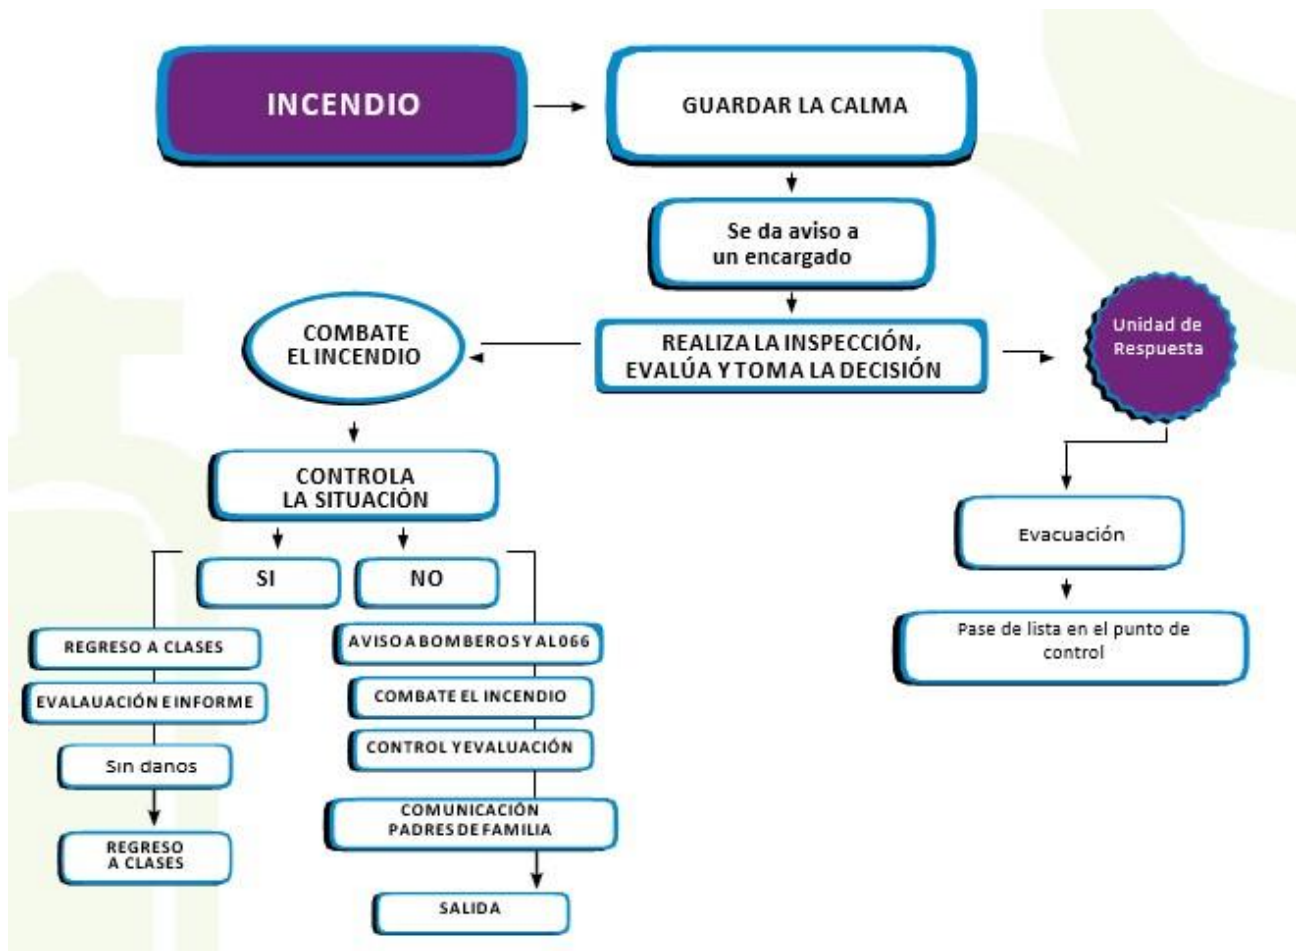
INCENDIO

GUARDAR LA CALMA

Se da aviso a un encargado

REALIZA LA INSPECCIÓN, EVALÚA Y TOMA LA DECISIÓN

COMBATE EL INCENDIO

Unidad de Respuesta

CONTROLA LA SITUACIÓN

SI

NO

REGRESO A CLASES

EVALAUACIÓN E INFORME

Sin danos

REGRESO A CLASES

AVISO A BOMBEROS Y AL 066

COMBATE EL INCENDIO

CONTROL Y EVALUACIÓN

COMUNICACIÓN PADRES DE FAMILIA

SALIDA

Evacuación

Pase de lista en el punto de control